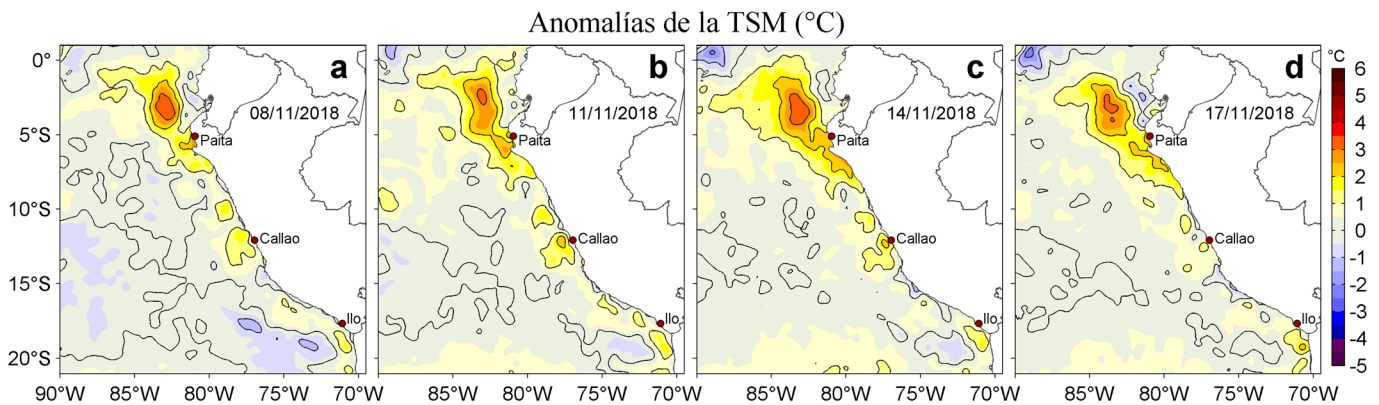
Anomalías de la TSM (°C)

a
08/11/2018
Paita
Callao
Ilo

b
11/11/2018
Paita
Callao
Ilo

c
14/11/2018
Paita
Callao
Ilo

d
17/11/2018
Paita
Callao
Ilo

0°
5°S
10°S
15°S
20°S

90°W 85°W 80°W 75°W 70°W
85°W 80°W 75°W 70°W
85°W 80°W 75°W 70°W
85°W 80°W 75°W 70°W

°C
6
5
4
3
2
1
0
-1
-2
-3
-4
-5